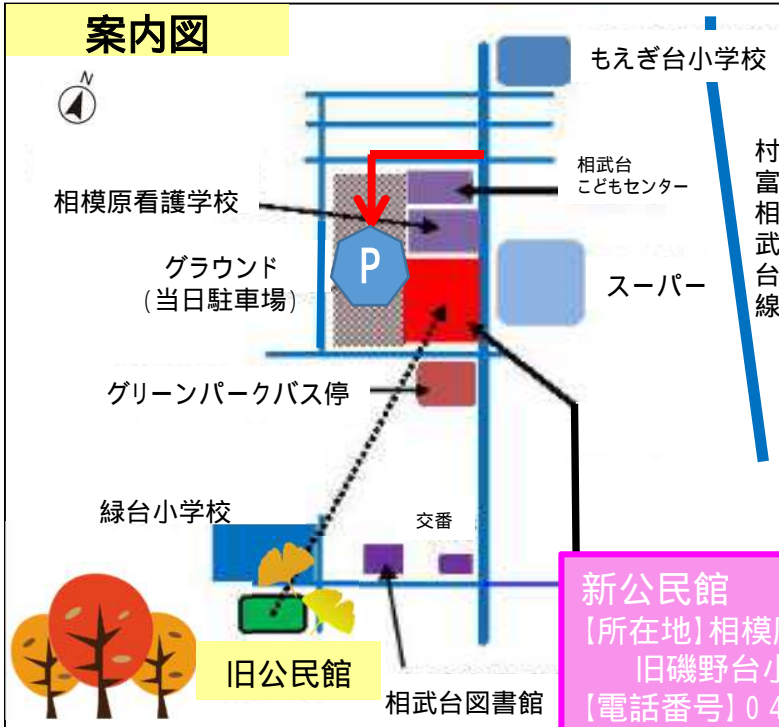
案内図

N

もえぎ台小学校

相武台
こどもセンター

相模原看護学校

P

グラウンド
(当日駐車場)

村
富
相
武
台
線

スーパー

グリーンパークバス停

緑台小学校

交番

旧公民館

相武台図書館

新公民館
【所在地】相模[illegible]
旧磯野台小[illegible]
【電話番号】04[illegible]